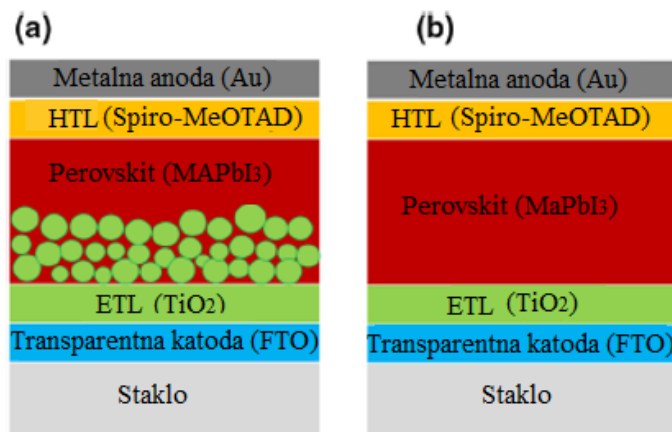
(a)

Metalna anoda (Au)

HTL (Spiro-MeOTAD)

Perovskit ($MAPbI_3$)

ETL ($TiO_2$)

Transparentna katoda (FTO)

Staklo

(b)

Metalna anoda (Au)

HTL (Spiro-MeOTAD)

Perovskit ($MaPbI_3$)

ETL ($TiO_2$)

Transparentna katoda (FTO)

Staklo